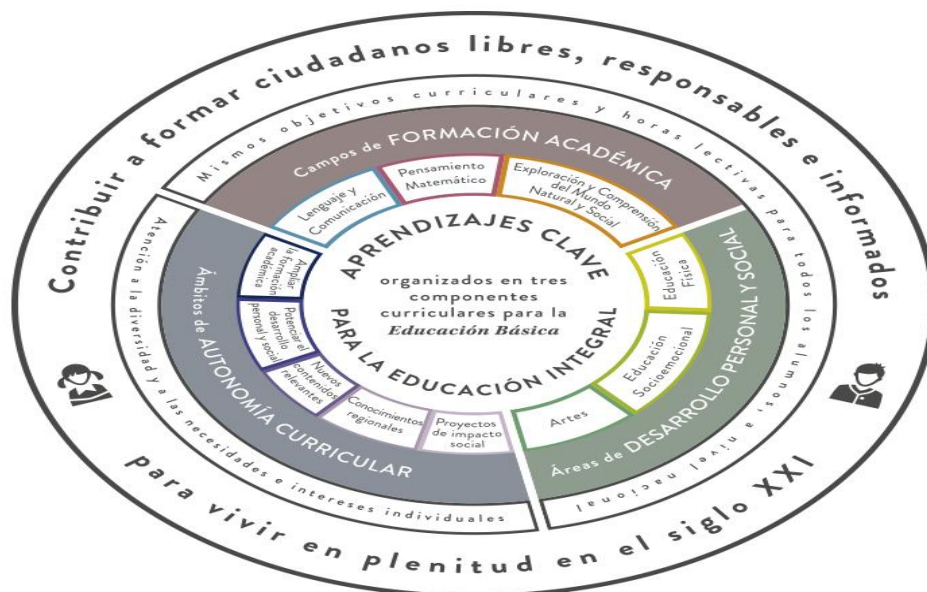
Contribuir a formar ciudadanos libres, responsables e informados

para vivir en plenitud en el siglo XXI

Mismos objetivos curriculares y horas lectivas para todos los alumnos, a nivel nacional

Atención a la diversidad y a las necesidades e intereses individuales

Campos de FORMACIÓN ACADÉMICA

Lenguaje y Comunicación

Pensamiento Matemático

Exploración y Comprensión del Mundo Natural y Social

Áreas de DESARROLLO PERSONAL Y SOCIAL

Educación Física

Educación Socioemocional

Artes

Ámbitos de AUTONOMÍA CURRICULAR

Ampliar la formación académica

Potenciar el desarrollo personal y social

Nuevos contenidos relevantes

Conocimientos regionales

Proyectos de impacto social

APRENDIZAJES CLAVE PARA LA EDUCACIÓN INTEGRAL

organizados en tres componentes curriculares para la *Educación Básica*